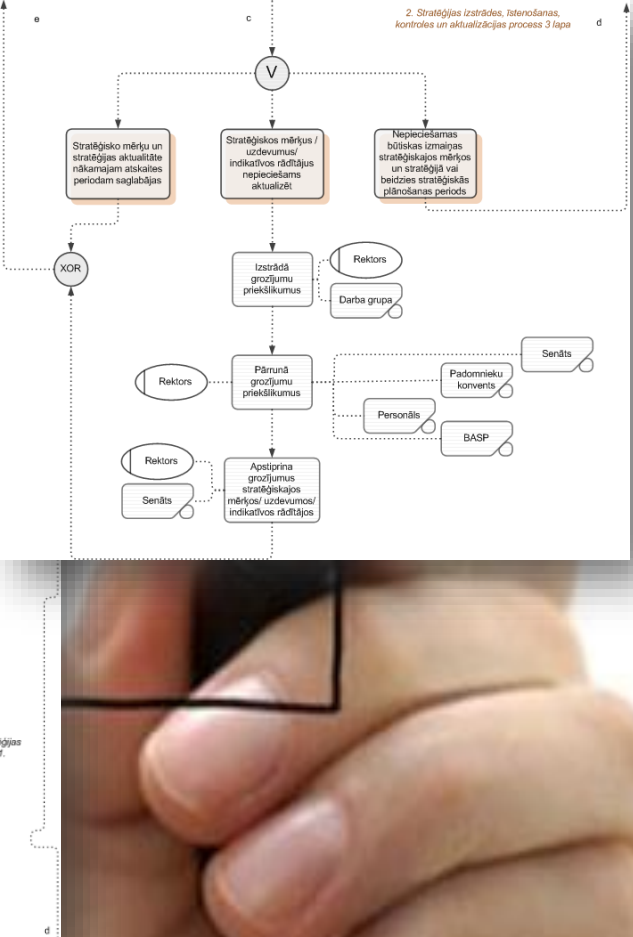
e

c

2. Stratēģijas izstrādes, īstenošanas, kontroles un aktualizācijas process 3 lapa

d

V

Stratēģisko mērķu un stratēģijas aktualitāte nākamajam atskaites periodam saglabājas

Stratēģiskos mērķus / uzdevumus/ indikatīvos rādītājus nepieciešams aktualizēt

Nepieciešamas būtiskas izmaiņas stratēģiskajos mērķos un stratēģijā vai beidzies stratēģiskās plānošanas periods

XOR

Izstrādā grozījumu priekšlikumus

Rektors

Darba grupa

Pārrunā grozījumu priekšlikumus

Rektors

Senāts

Padomnieku konvents

Personāls

BASP

Rektors

Senāts

Apstiprina grozījumus stratēģiskajos mērķos/ uzdevumos/ indikatīvos rādītājos

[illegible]ģijas
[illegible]

d